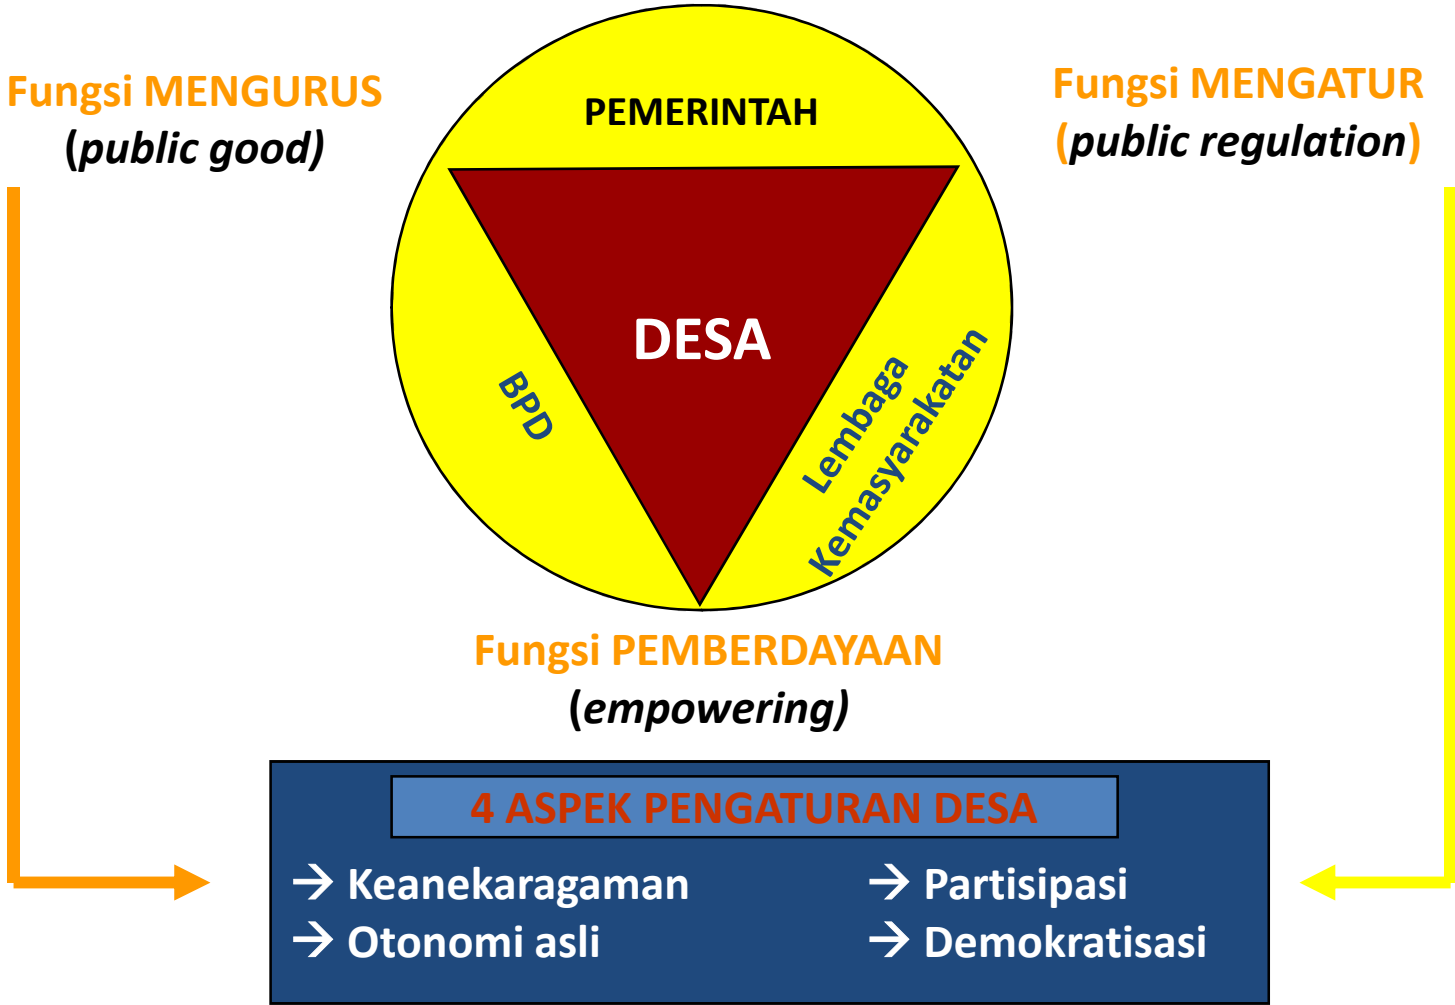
Fungsi MENGURUS
(public good)

PEMERINTAH

DESA

BPD

Lembaga Kemasyarakatan

Fungsi MENGATUR
(public regulation)

Fungsi PEMBERDAYAAN
(empowering)

4 ASPEK PENGATURAN DESA

→ Keanekaragaman
→ Otonomi asli
→ Partisipasi
→ Demokratisasi